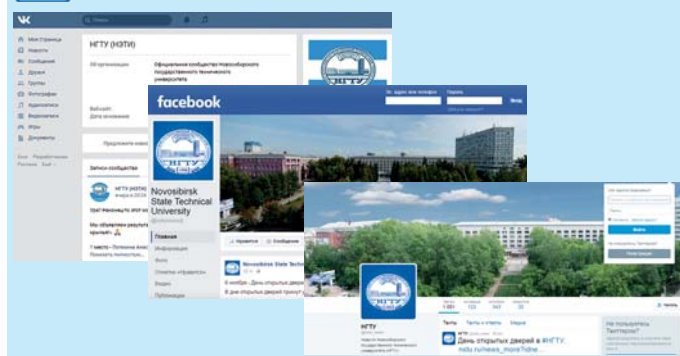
Поиск

Моя Страница
Новости
Сообщения
Друзья
Группы
Фотографии
Видео
Аудиозаписи
Закладки
Игры
Документы

НГТУ (НЭТИ)

Официальное сообщество Новосибирского государственного технического университета

Веб-сайт:
Дата основания:

Записи сообщества

НГТУ (НЭТИ)

Предложить новость

facebook

Эл. адрес или телефон
Пароль
Вход

Novosibirsk State Technical University

Главная
Информация
Фото
Отзывы
Видео
Публикации

Нравится
Сообщение

Novosibirsk State Technical University

НГТУ

Твиты
Твиты и ответы
Медиа

1 681
123
343
30

День открытых дверей в НГТУ.
nstu.ru/news_more?idne...

Не пользуетесь Твиттером?

Войти

Регистрация